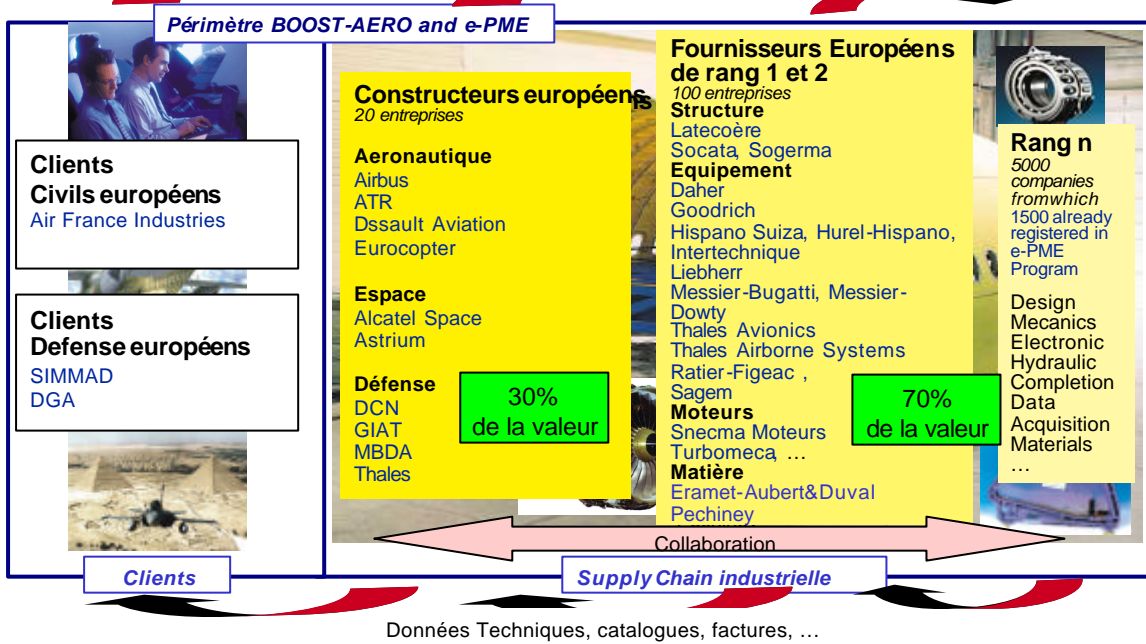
Périmètre BOOST-AERO and e-PME

Clients
Civils européens
Air France Industries

Clients
Defense européens
SIMMAD
DGA

Constructeurs européens
20 entreprises

Aeronautique
Airbus
ATR
Dssault Aviation
Eurocopter

Espace
Alcatel Space
Astrium

Défense
DCN
GIAT
MBDA
Thales

30%
de la valeur

Fournisseurs Européens de rang 1 et 2
100 entreprises
Structure
Latecoère
Socata, Sogerma
Equipement
Daher
Goodrich
Hispano Suiza, Hurel-Hispano, Intertechnique
Liebherr
Messier-Bugatti, Messier-Dowty
Thales Avionics
Thales Airborne Systems
Ratier-Figeac ,
Sagem
Moteurs
Snecma Moteurs
Turbomeca, …
Matière
Eramet-Aubert&Duval
Pechiney

70%
de la valeur

Rang n
5000 companies fromwhich
1500 already registered in e-PME Program

Design
Mecanics
Electronic
Hydraulic
Completion
Data
Acquisition
Materials
…

Collaboration

Clients

Supply Chain industrielle

Données Techniques, catalogues, factures, …